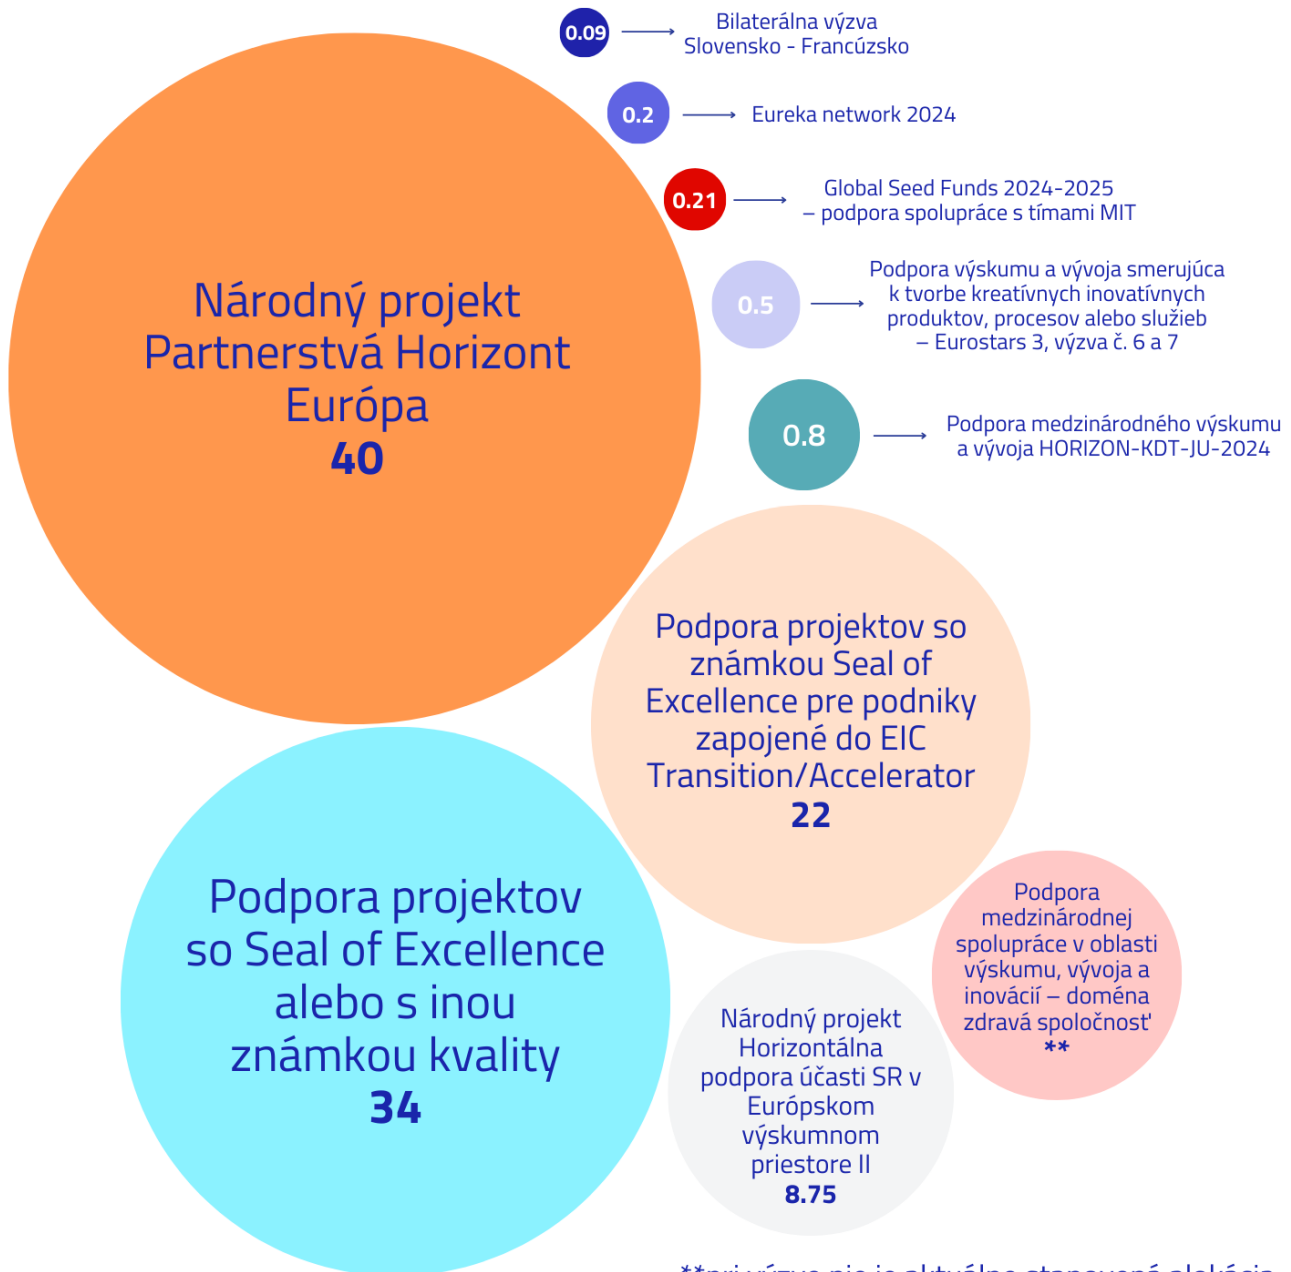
0.09 Bilaterálna výzva Slovensko - Francúzsko

0.2 Eureka network 2024

0.21 Global Seed Funds 2024-2025 – podpora spolupráce s tímami MIT

0.5 Podpora výskumu a vývoja smerujúca k tvorbe kreatívnych inovatívnych produktov, procesov alebo služieb – Eurostars 3, výzva č. 6 a 7

0.8 Podpora medzinárodného výskumu a vývoja HORIZON-KDT-JU-2024

Národný projekt Partnerstvá Horizont Európa
40

Podpora projektov so známkou Seal of Excellence pre podniky zapojené do EIC Transition/Accelerator
22

Podpora projektov so Seal of Excellence alebo s inou známkou kvality
34

Podpora medzinárodnej spolupráce v oblasti výskumu, vývoja a inovácií – doména zdravá spoločnosť
**

Národný projekt Horizontálna podpora účasti SR v Európskom výskumnom priestore II
8.75

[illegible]